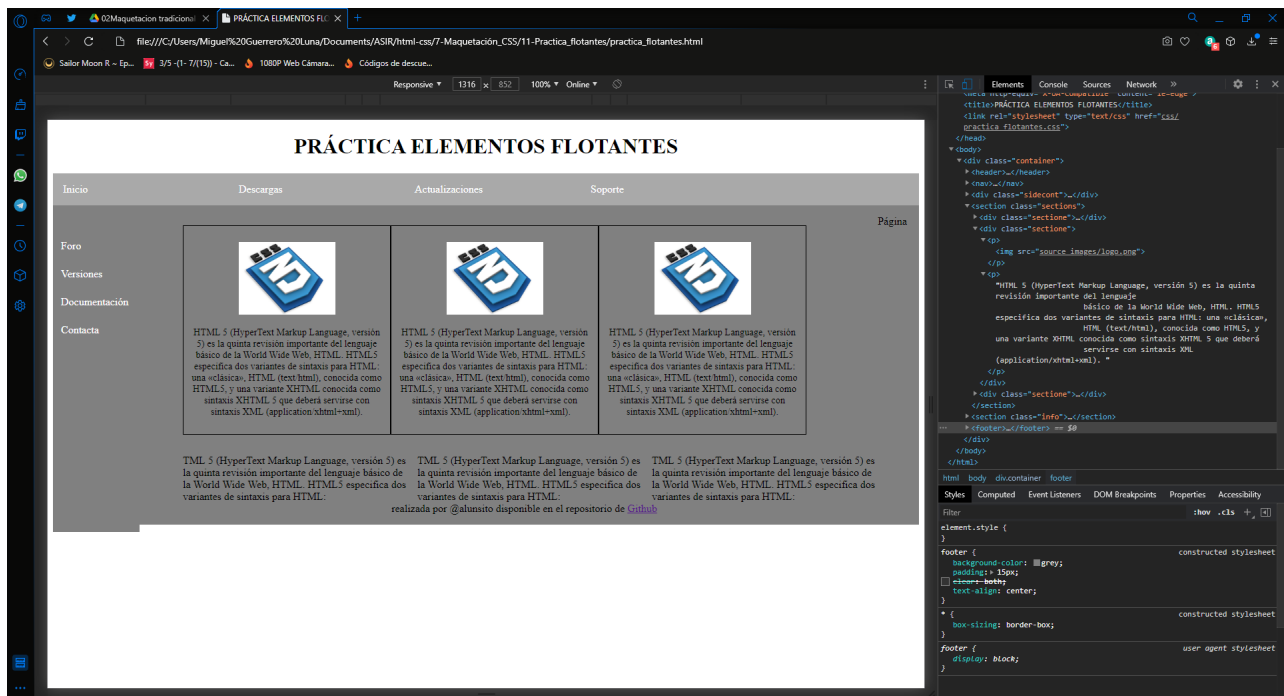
02Maquetacion tradicional | PRÁCTICA ELEMENTOS FLO

file:///C:/Users/Miguel%20Guerrero%20Luna/Documents/ASIR/html-css/7-Maquetación_CSS/11-Practica_flotantes/practica_flotantes.html

Sailor Moon R ~ Ep... | 3/5 -(1- 7/(15)) - Ca... | 1080P Web Cámara... | Códigos de descue...

Responsive ▾ 1316 x 852 100% ▾ Online ▾

PRÁCTICA ELEMENTOS FLOTANTES

Inicio Descargas Actualizaciones Soporte

Página

Foro
Versiones
Documentación
Contacta

HTML 5 (HyperText Markup Language, versión 5) es la quinta revisión importante del lenguaje básico de la World Wide Web, HTML. HTML5 especifica dos variantes de sintaxis para HTML: una «clásica», HTML (text/html), conocida como HTML5, y una variante XHTML conocida como sintaxis XHTML 5 que deberá servirse con sintaxis XML (application/xhtml+xml).

HTML 5 (HyperText Markup Language, versión 5) es la quinta revisión importante del lenguaje básico de la World Wide Web, HTML. HTML5 especifica dos variantes de sintaxis para HTML: una «clásica», HTML (text/html), conocida como HTML5, y una variante XHTML conocida como sintaxis XHTML 5 que deberá servirse con sintaxis XML (application/xhtml+xml).

HTML 5 (HyperText Markup Language, versión 5) es la quinta revisión importante del lenguaje básico de la World Wide Web, HTML. HTML5 especifica dos variantes de sintaxis para HTML: una «clásica», HTML (text/html), conocida como HTML5, y una variante XHTML conocida como sintaxis XHTML 5 que deberá servirse con sintaxis XML (application/xhtml+xml).

TML 5 (HyperText Markup Language, versión 5) es la quinta revisión importante del lenguaje básico de la World Wide Web, HTML. HTML5 especifica dos variantes de sintaxis para HTML:

TML 5 (HyperText Markup Language, versión 5) es la quinta revisión importante del lenguaje básico de la World Wide Web, HTML. HTML5 especifica dos variantes de sintaxis para HTML:

TML 5 (HyperText Markup Language, versión 5) es la quinta revisión importante del lenguaje básico de la World Wide Web, HTML. HTML5 especifica dos variantes de sintaxis para HTML:

realizada por @alunsito disponible en el repositorio de Github

Elements Console Sources Network »

<title>PRÁCTICA ELEMENTOS FLOTANTES</title>
<link rel="stylesheet" type="text/css" href="css/practica_flotantes.css">
</head>
▼<body>
▼<div class="container">
▶<header>…</header>
▶<nav>…</nav>
▶<div class="sidecont">…</div>
▼<section class="sections">
▶<div class="sectione">…</div>
▼<div class="sectione">
▼<p>
<img src="source_images/logo.png">
</p>
▼<p>
"HTML 5 (HyperText Markup Language, versión 5) es la quinta revisión importante del lenguaje básico de la World Wide Web, HTML. HTML5 especifica dos variantes de sintaxis para HTML: una «clásica», HTML (text/html), conocida como HTML5, y una variante XHTML conocida como sintaxis XHTML 5 que deberá servirse con sintaxis XML (application/xhtml+xml). "
</p>
</div>
▶<div class="sectione">…</div>
</section>
▶<section class="info">…</section>
▶<footer>…</footer> == $0
</div>
</div>
</body>
</html>

html body div.container footer

Styles Computed Event Listeners DOM Breakpoints Properties Accessibility

Filter :hov .cls +

element.style {
}
footer { constructed stylesheet
background-color: grey;
padding: 15px;
clear: both;
text-align: center;
}
* { constructed stylesheet
box-sizing: border-box;
}
footer { user agent stylesheet
display: block;
}